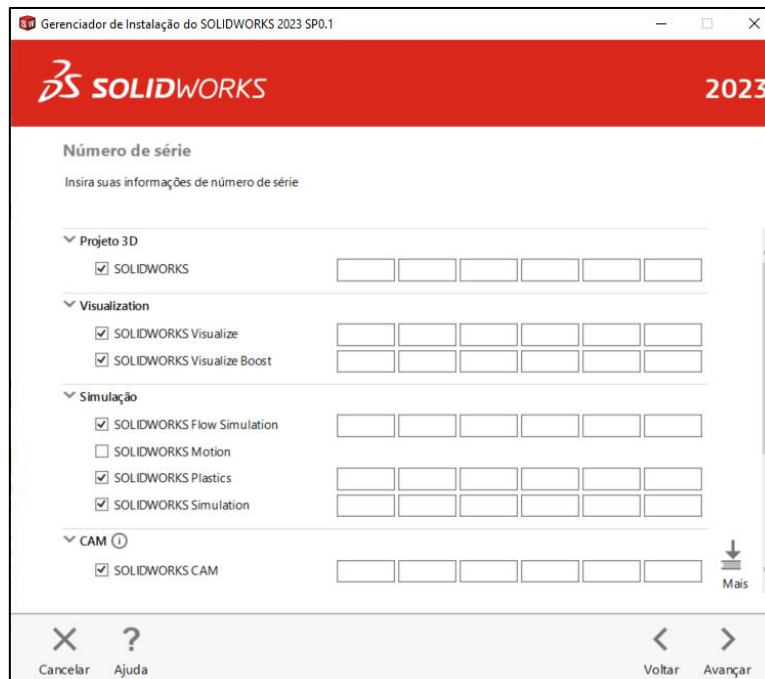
Gerenciador de Instalação do SOLIDWORKS 2023 SP0.1

SOLIDWORKS

2023

Número de série

Insira suas informações de número de série

Projeto 3D

SOLIDWORKS

Visualization

SOLIDWORKS Visualize

SOLIDWORKS Visualize Boost

Simulação

SOLIDWORKS Flow Simulation

SOLIDWORKS Motion

SOLIDWORKS Plastics

SOLIDWORKS Simulation

CAM

SOLIDWORKS CAM

Mais

Cancelar

Ajuda

Voltar

Avançar